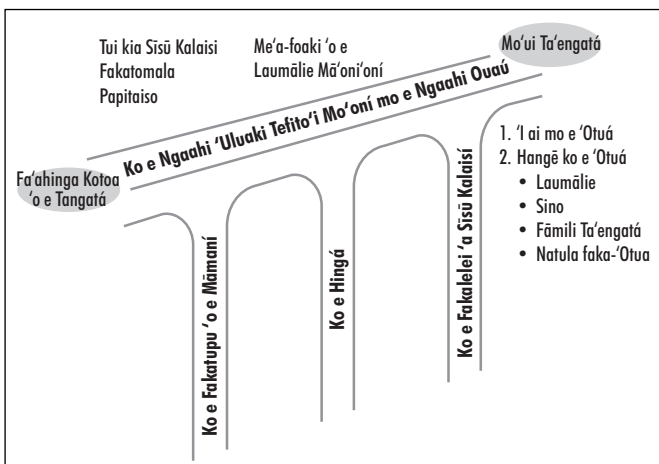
Tui kia Sīsū Kalaisi
Fakatomala
Papitaiso

Me'a-foaki 'o e Laumālie Mā'oni'oní

Mo'ui Ta'engatá

Ko e Ngaahi 'Uluaki Tefito'i Mo'oní mo e Ngaahi Ouaú

Fa'ahinga Kotoa 'o e Tangatá

1. 'I ai mo e 'Otuá
2. Hangē ko e 'Otuá
• Laumālie
• Sino
• Fāmili Ta'engatá
• Natula faka-'Otua

Ko e Fakatupu 'o e Māmaní

Ko e Hingá

Ko e Fakalelei 'a Sīsū Kalaisí